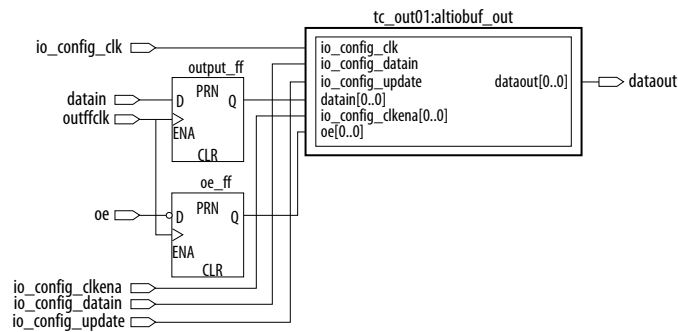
tc_out01:altiobuf_out

io_config_clk

output_ff

datain

outffclk

D PRN Q

ENA

CLR

oe_ff

oe

D PRN Q

ENA

CLR

io_config_clk
io_config_datain
io_config_update
datain[0..0]
io_config_clkena[0..0]
oe[0..0]

dataout[0..0]

dataout

io_config_clkena
io_config_datain
io_config_update